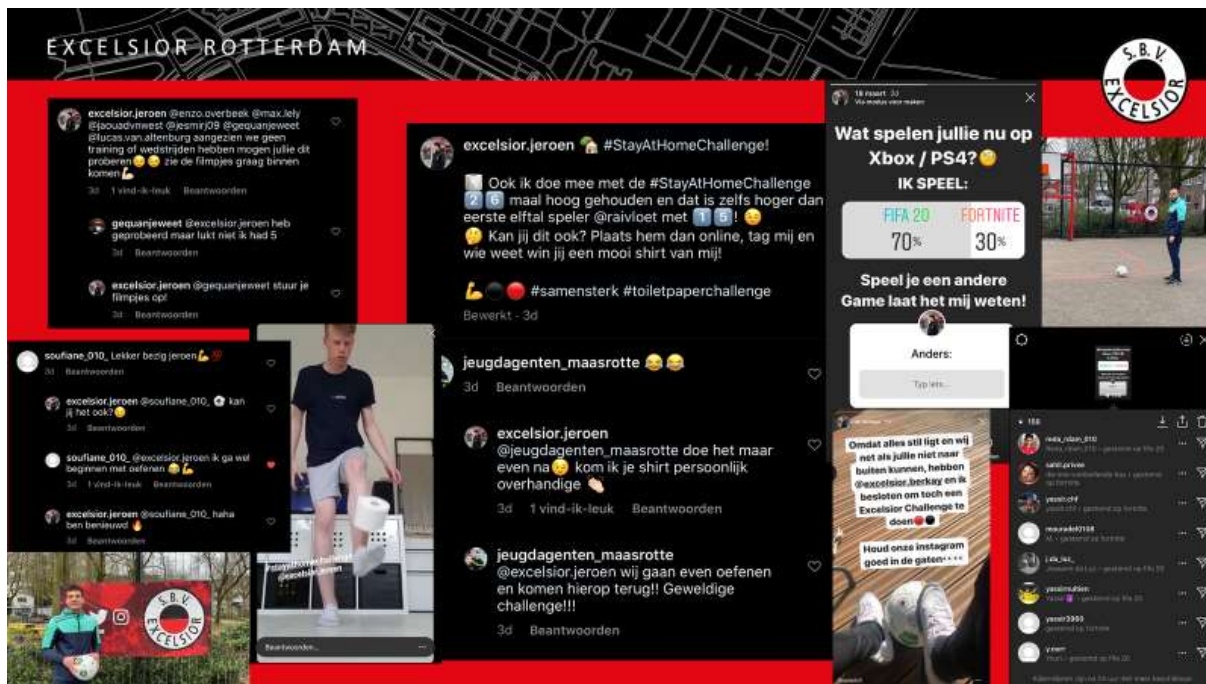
EXCELSIOR ROTTERDAM

S.B.V. EXCELSIOR

excelsior.jeroen @enzo.overbeek @max.lely @jaouadvnwest @jesmir09 @gequanjeweet @lucas.van.altenburg aangezien we geen training of wedstrijden hebben mogen jullie dit proberen 😉😉 zie de filmpjes graag binnen komen 💪
3d 1 vind-ik-leuk Beantwoorden

gequanjeweet @excelsior.jeroen heb geprobeerd maar lukt niet ik had 5
3d Beantwoorden

excelsior.jeroen @gequanjeweet stuur je filmpjes op!
3d Beantwoorden

excelsior.jeroen 🏠 #StayAtHomeChallenge!

🧻 Ook ik doe mee met de #StayAtHomeChallenge 2️⃣6️⃣ maal hoog gehouden en dat is zelfs hoger dan eerste elftal speler @raivloet met 1️⃣5️⃣! 😉
🤔 Kan jij dit ook? Plaats hem dan online, tag mij en wie weet win jij een mooi shirt van mij!

💪⚫🔴 #samensterk #toiletpaperchallenge
Bewerkt - 3d

18 maart 3d
Via modus voor maken

Wat spelen jullie nu op Xbox / PS4?🧐
IK SPEEL:
FIFA 20 70%
FORTNITE 30%
Speel je een andere Game laat het mij weten!

Anders:
Typ iets...

soufiane_010_ Lekker bezig jeroen💪
3d Beantwoorden

excelsior.jeroen @soufiane_010_ ⚽ kan jij het ook?😉
3d Beantwoorden

soufiane_010_ @excelsior.jeroen ik ga wel beginnen met oefenen 😂💪
3d 1 vind-ik-leuk Beantwoorden

excelsior.jeroen @soufiane_010_ haha ben benieuwd 🔥
3d Beantwoorden

#stayathomechallenge
@excelsior.jeroen

Beantwoorden...

jeugdagenten_maasrotte 😂😂
3d Beantwoorden

excelsior.jeroen @jeugdagenten_maasrotte doe het maar even na😉 kom ik je shirt persoonlijk overhandige 👏
3d 1 vind-ik-leuk Beantwoorden

jeugdagenten_maasrotte @excelsior.jeroen wij gaan even oefenen en komen hierop terug!! Geweldige challenge!!!
3d Beantwoorden

Omdat alles stil ligt en wij net als jullie niet naar buiten kunnen, hebben @excelsior.berkay en ik besloten om toch een Excelsior Challenge te doen🔴⚫

Houd onze instagram goed in de gaten👀

158
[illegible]